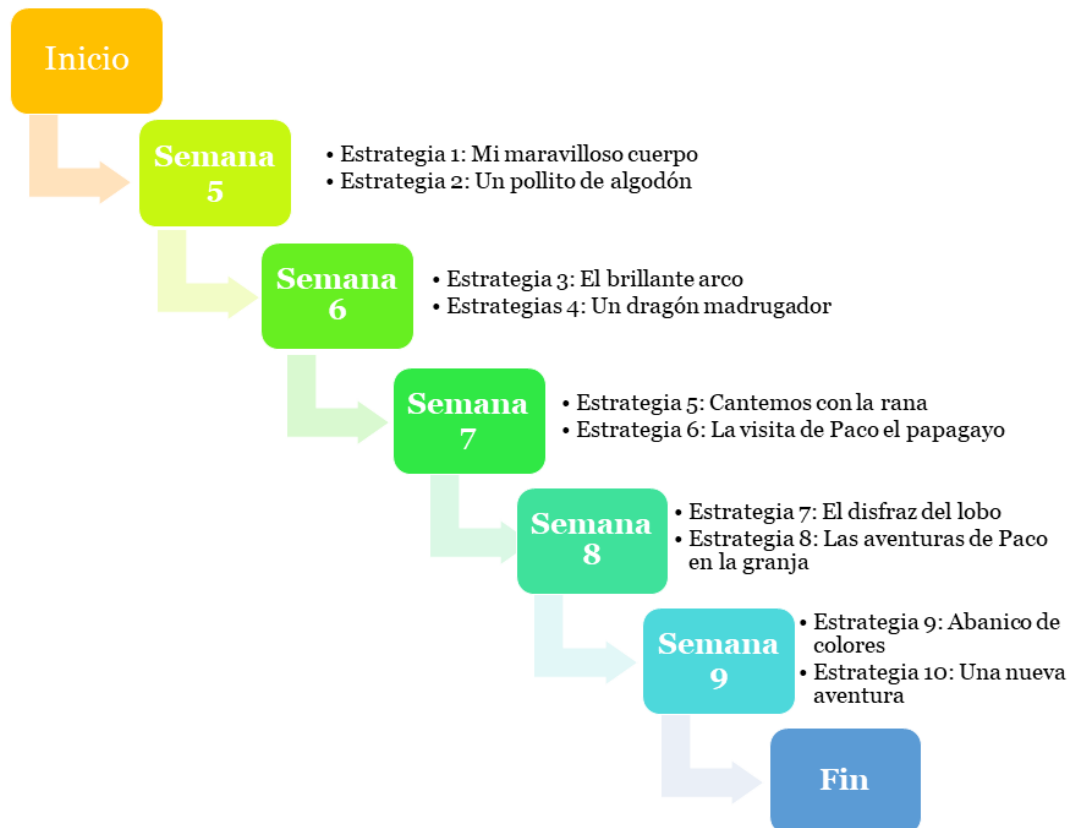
Inicio

Semana 5

• Estrategia 1: Mi maravilloso cuerpo
• Estrategia 2: Un pollito de algodón

Semana 6

• Estrategia 3: El brillante arco
• Estrategias 4: Un dragón madrugador

Semana 7

• Estrategia 5: Cantemos con la rana
• Estrategia 6: La visita de Paco el papagayo

Semana 8

• Estrategia 7: El disfraz del lobo
• Estrategia 8: Las aventuras de Paco en la granja

Semana 9

• Estrategia 9: Abanico de colores
• Estrategia 10: Una nueva aventura

Fin